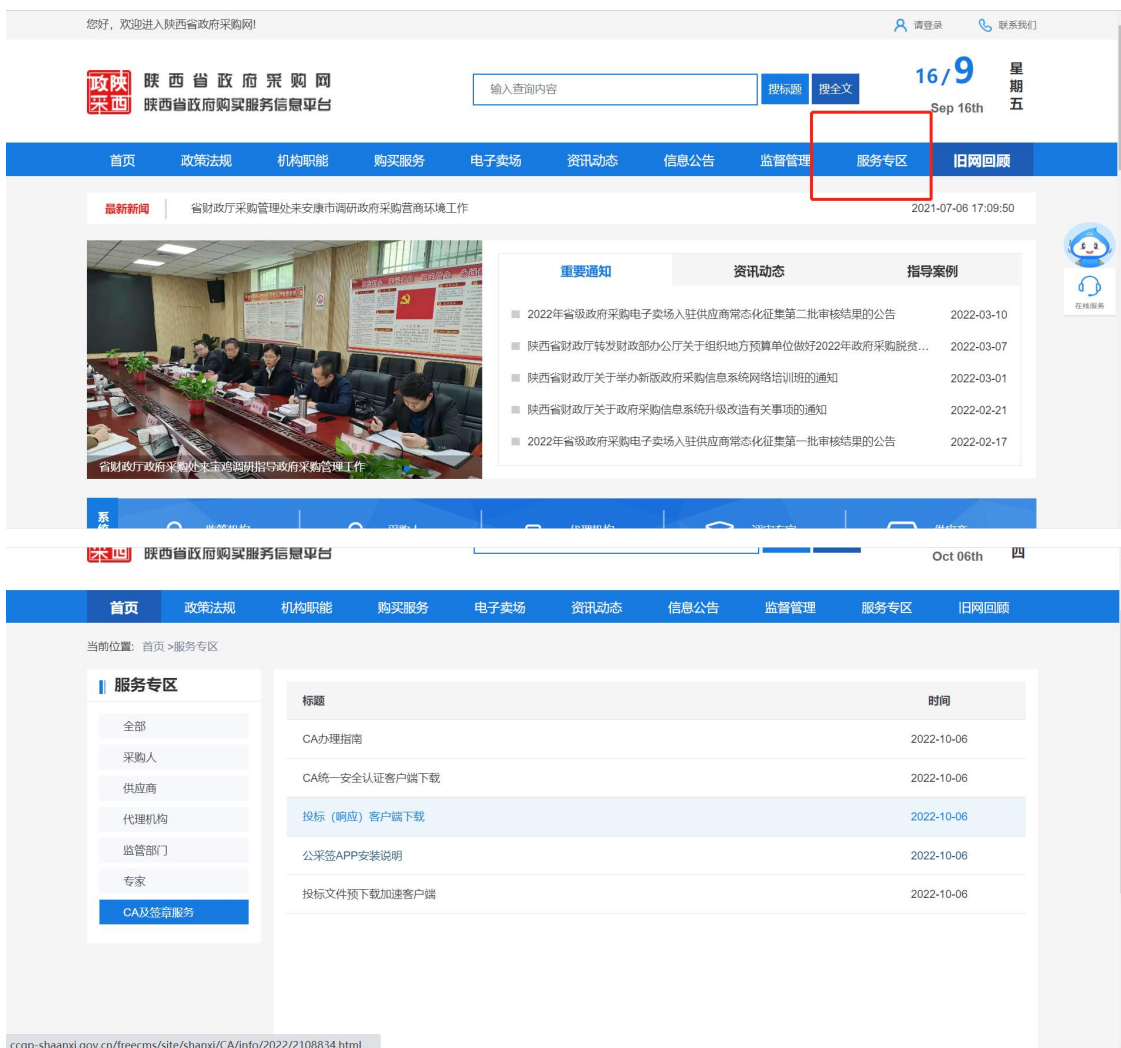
您好，欢迎进入陕西省政府采购网!

请登录 联系我们

政府采购 陕西 陕西省政府采购网 陕西省政府购买服务信息平台

输入查询内容 搜标题 搜全文

16/9 Sep 16th 星期五

首页 政策法规 机构职能 购买服务 电子卖场 资讯动态 信息公告 监督管理 服务专区 旧网回顾

最新新闻 省财政厅采购管理处来安康市调研政府采购营商环境工作 2021-07-06 17:09:50

省财政厅政府采购处来宝鸡调研指导政府采购管理工作

重要通知 资讯动态 指导案例

2022年省级政府采购电子卖场入驻供应商常态化征集第二批审核结果的公告 2022-03-10
陕西省财政厅转发财政部办公厅关于组织地方预算单位做好2022年政府采购脱贫... 2022-03-07
陕西省财政厅关于举办新版政府采购信息系统网络培训班的通知 2022-03-01
陕西省财政厅关于政府采购信息系统升级改造有关事项的通知 2022-02-21
2022年省级政府采购电子卖场入驻供应商常态化征集第一批审核结果的公告 2022-02-17

在线服务

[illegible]

陕西省政府购买服务信息平台

Oct 06th 四

首页 政策法规 机构职能 购买服务 电子卖场 资讯动态 信息公告 监督管理 服务专区 旧网回顾

当前位置: 首页 >服务专区

服务专区

全部
采购人
供应商
代理机构
监管部门
专家
CA及签章服务

| 标题 | 时间 |
|---|---|
| CA办理指南 | 2022-10-06 |
| CA统一安全认证客户端下载 | 2022-10-06 |
| 投标（响应）客户端下载 | 2022-10-06 |
| 公采签APP安装说明 | 2022-10-06 |
| 投标文件预下载加速客户端 | 2022-10-06 |

ccgp-shaanxi.gov.cn/freecms/site/shanxi/CA/info/2022/2108834.html